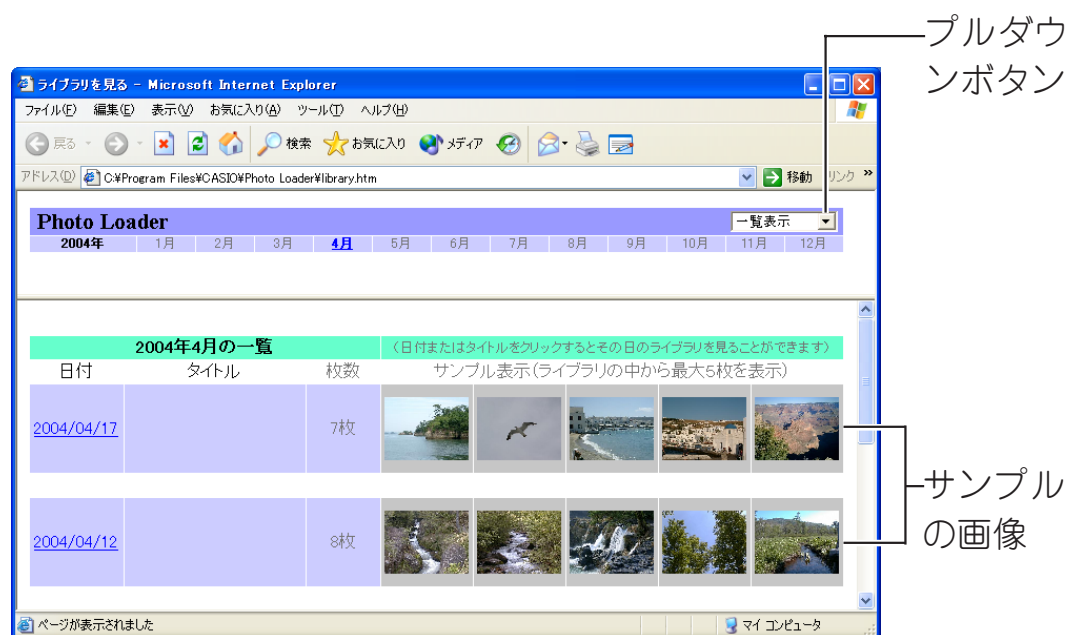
プルダウンボタン

ライブラリを見る - Microsoft Internet Explorer

ファイル(F) 編集(E) 表示(V) お気に入り(A) ツール(T) ヘルプ(H)

戻る 検索 お気に入り メディア

アドレス(D) C:¥Program Files¥CASIO¥Photo Loader¥library.htm 移動 リンク »

Photo Loader 一覧表示

2004年 1月 2月 3月 4月 5月 6月 7月 8月 9月 10月 11月 12月

| 2004年4月の一覧 | | （日付またはタイトルをクリックするとその日のライブラリを見ることができます） |
|---|---|---|
| 日付 | タイトル | 枚数 | サンプル表示（ライブラリの中から最大5枚を表示） |
| 2004/04/17 | | 7枚 | |
| 2004/04/12 | | 8枚 | |

サンプルの画像

ページが表示されました マイ コンピュータ